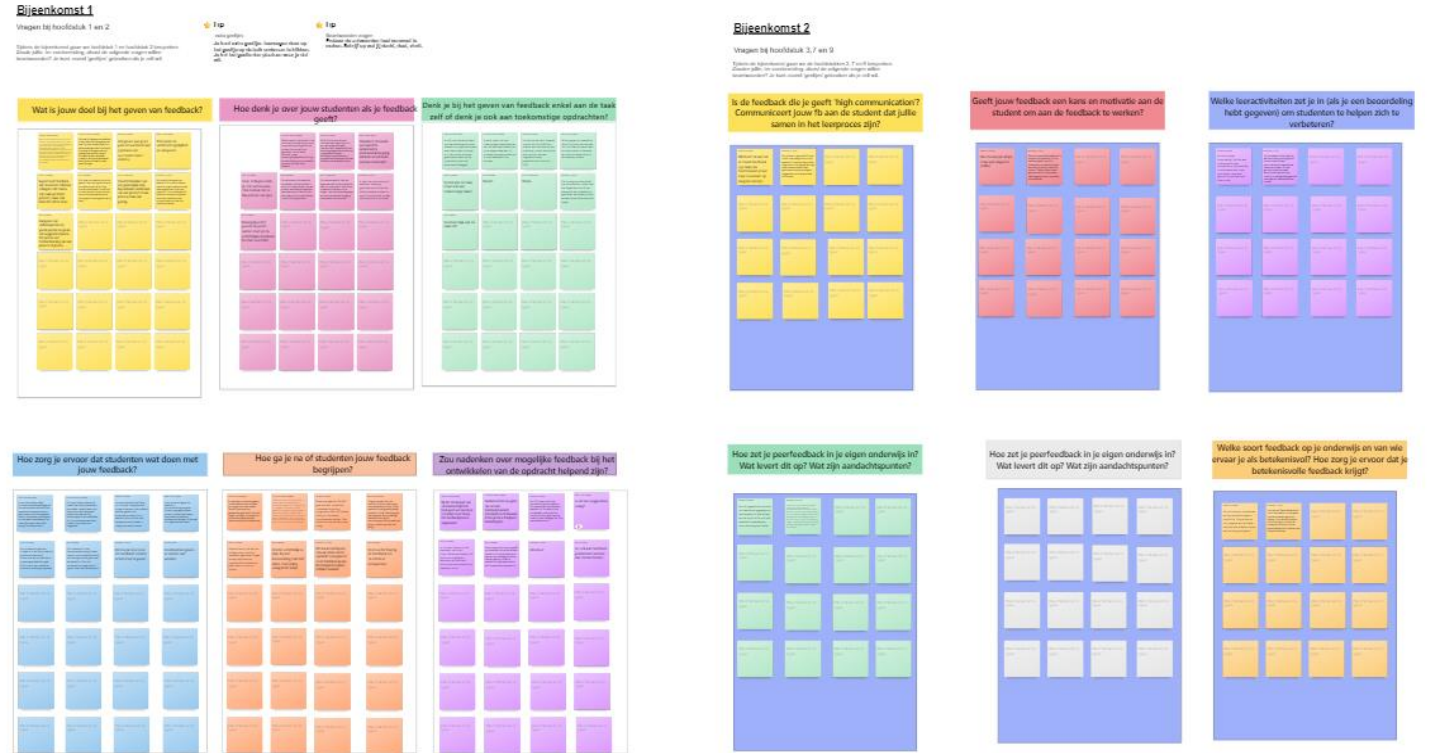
Bijeenkomst 1

Vragen bij hoofdstuk 1 en 2

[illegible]

Tip

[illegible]

Tip

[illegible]

Wat is jouw doel bij het geven van feedback?

Hoe denk je over jouw studenten als je feedback geeft?

Denk je bij het geven van feedback enkel aan de taak zelf of denk je ook aan toekomstige opdrachten?

Hoe zorg je ervoor dat studenten wat doen met jouw feedback?

Hoe ga je na of studenten jouw feedback begrijpen?

Zou nadenken over mogelijke feedback bij het ontwikkelen van de opdracht helpend zijn?

Bijeenkomst 2

Vragen bij hoofdstuk 3, 7 en 9

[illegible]

Is de feedback die je geeft 'high communication'? Communiceert jouw fb aan de student dat jullie samen in het leerproces zijn?

Geeft jouw feedback een kans en motivatie aan de student om aan de feedback te werken?

Welke leeractiviteiten zet je in (als je een beoordeling hebt gegeven) om studenten te helpen zich te verbeteren?

Hoe zet je peerfeedback in je eigen onderwijs in? Wat levert dit op? Wat zijn aandachtspunten?

Hoe zet je peerfeedback in je eigen onderwijs in? Wat levert dit op? Wat zijn aandachtspunten?

Welke soort feedback op je onderwijs en van wie ervaar je als betekenisvol? Hoe zorg je ervoor dat je betekenisvolle feedback krijgt?